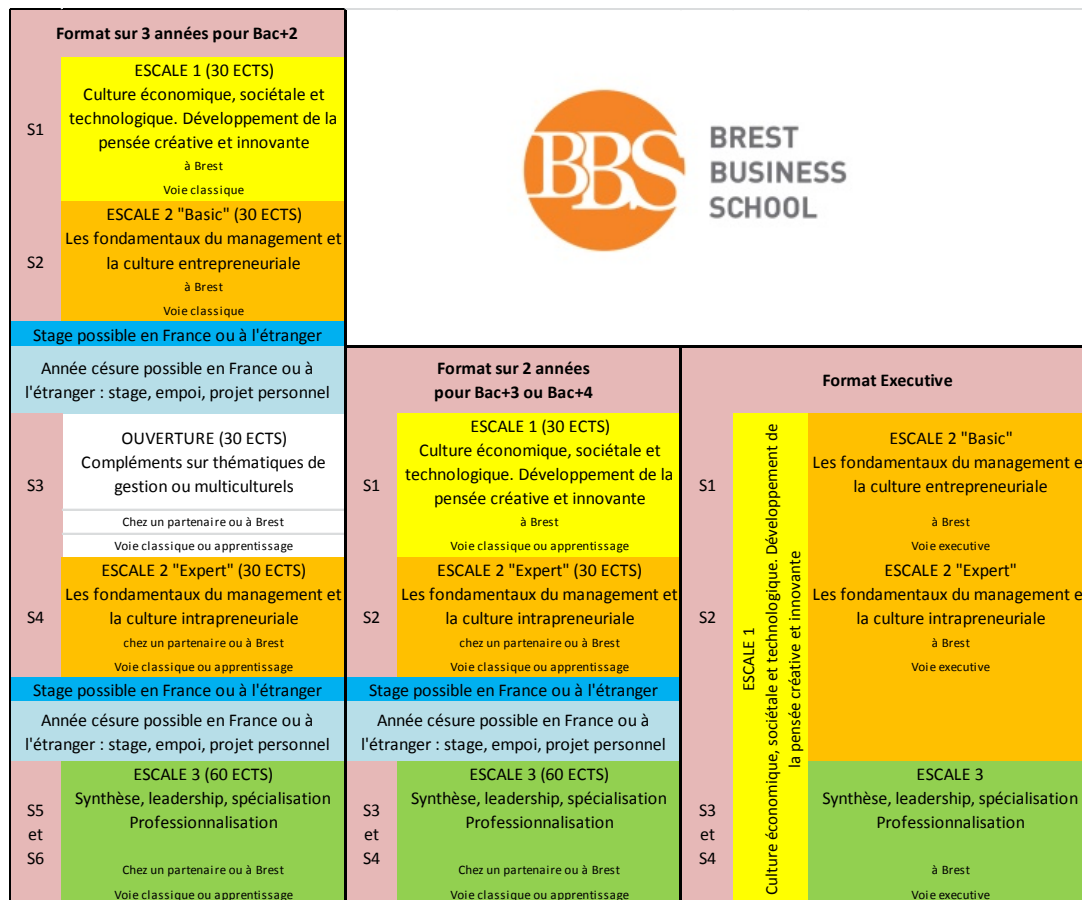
Format sur 3 années pour Bac+2

S1 ESCALE 1 (30 ECTS)
Culture économique, sociétale et technologique. Développement de la pensée créative et innovante
à Brest
Voie classique

S2 ESCALE 2 "Basic" (30 ECTS)
Les fondamentaux du management et la culture entrepreneuriale
à Brest
Voie classique

Stage possible en France ou à l'étranger

Année césure possible en France ou à l'étranger : stage, empoi, projet personnel

S3 OUVERTURE (30 ECTS)
Compléments sur thématiques de gestion ou multiculturels
Chez un partenaire ou à Brest
Voie classique ou apprentissage

S4 ESCALE 2 "Expert" (30 ECTS)
Les fondamentaux du management et la culture intrapreneuriale
chez un partenaire ou à Brest
Voie classique ou apprentissage

Stage possible en France ou à l'étranger

Année césure possible en France ou à l'étranger : stage, empoi, projet personnel

S5 et S6 ESCALE 3 (60 ECTS)
Synthèse, leadership, spécialisation Professionnalisation
Chez un partenaire ou à Brest
Voie classique ou apprentissage

BBS BREST BUSINESS SCHOOL

Format sur 2 années pour Bac+3 ou Bac+4

S1 ESCALE 1 (30 ECTS)
Culture économique, sociétale et technologique. Développement de la pensée créative et innovante
à Brest
Voie classique ou apprentissage

S2 ESCALE 2 "Expert" (30 ECTS)
Les fondamentaux du management et la culture intrapreneuriale
chez un partenaire ou à Brest
Voie classique ou apprentissage

Stage possible en France ou à l'étranger

Année césure possible en France ou à l'étranger : stage, empoi, projet personnel

S3 et S4 ESCALE 3 (60 ECTS)
Synthèse, leadership, spécialisation Professionnalisation
Chez un partenaire ou à Brest
Voie classique ou apprentissage

Format Executive

ESCALE 1
Culture économique, sociétale et technologique. Développement de la pensée créative et innovante

S1 ESCALE 2 "Basic"
Les fondamentaux du management e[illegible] la culture entrepreneuriale
à Brest
Voie executive

S2 ESCALE 2 "Expert"
Les fondamentaux du management e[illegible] la culture intrapreneuriale
à Brest
Voie executive

S3 et S4 ESCALE 3
Synthèse, leadership, spécialisation Professionnalisation
à Brest
Voie executive